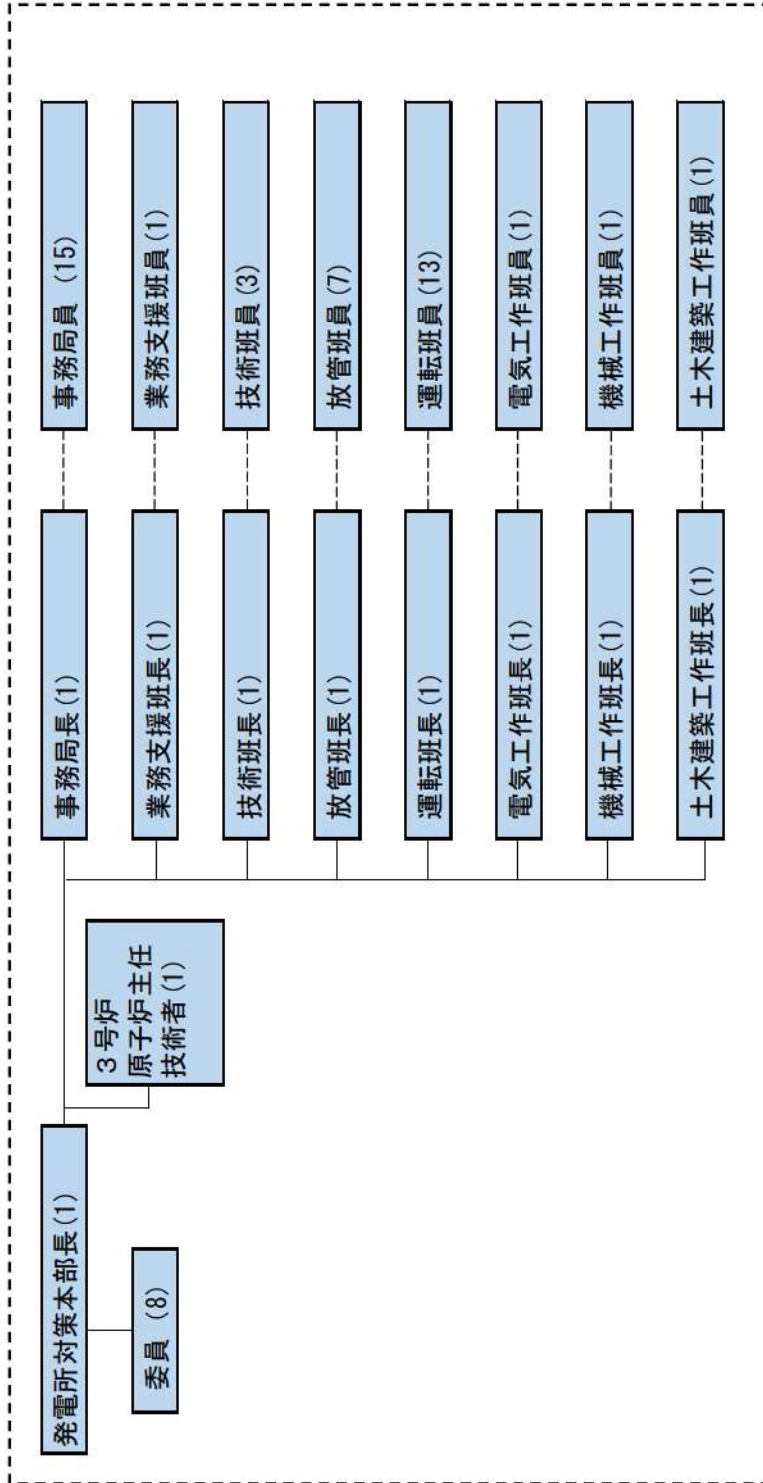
発電所対策本部長(1)

委員 (8)

3号炉
原子炉主任
技術者(1)

事務局長(1)

事務局員 (15)

業務支援班長(1)

業務支援班員(1)

技術班長(1)

技術班員(3)

放管班長(1)

放管班員(7)

運転班長(1)

運転班員(13)

電気工作班長(1)

電気工作班員(1)

機械工作班長(1)

機械工作班員(1)

土木建築工作班長(1)

土木建築工作班員(1)